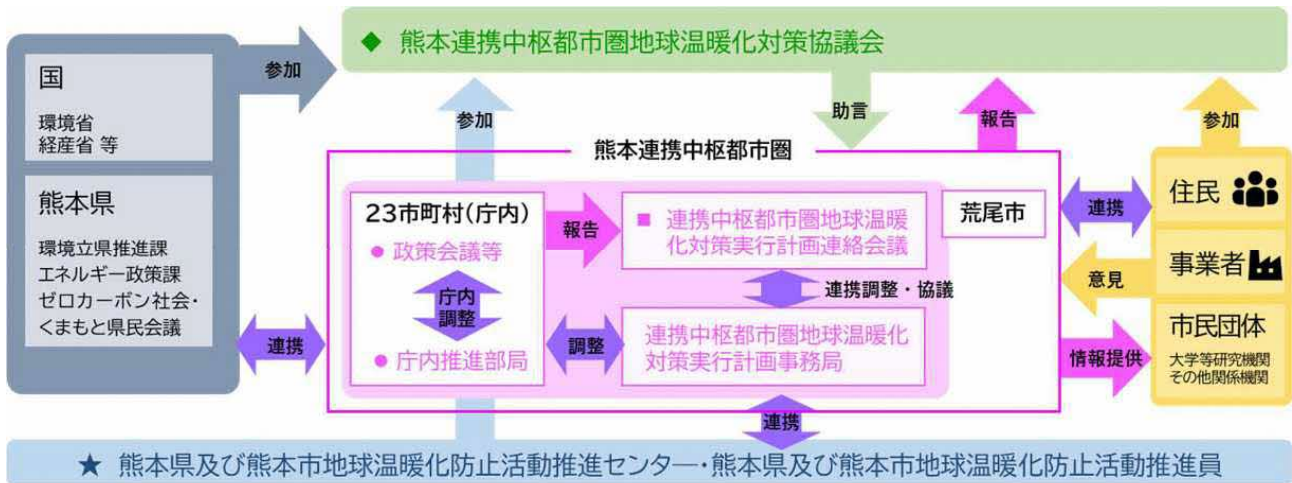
◆ 熊本連携中枢都市圏地球温暖化対策協議会

参加

国
環境省
経産省 等

熊本県
環境立県推進課
エネルギー政策課
ゼロカーボン社会・くまもと県民会議

参加

助言

報告

参加

熊本連携中枢都市圏

23市町村(庁内)
● 政策会議等

庁内調整

● 庁内推進部局

報告

■ 連携中枢都市圏地球温暖化対策実行計画連絡会議

荒尾市

連携調整・協議

調整

連携中枢都市圏地球温暖化対策実行計画事務局

連携

連携

住民

事業者

意見

市民団体
大学等研究機関
その他関係機関

情報提供

連携

★ 熊本県及び熊本市地球温暖化防止活動推進センター・熊本県及び熊本市地球温暖化防止活動推進員